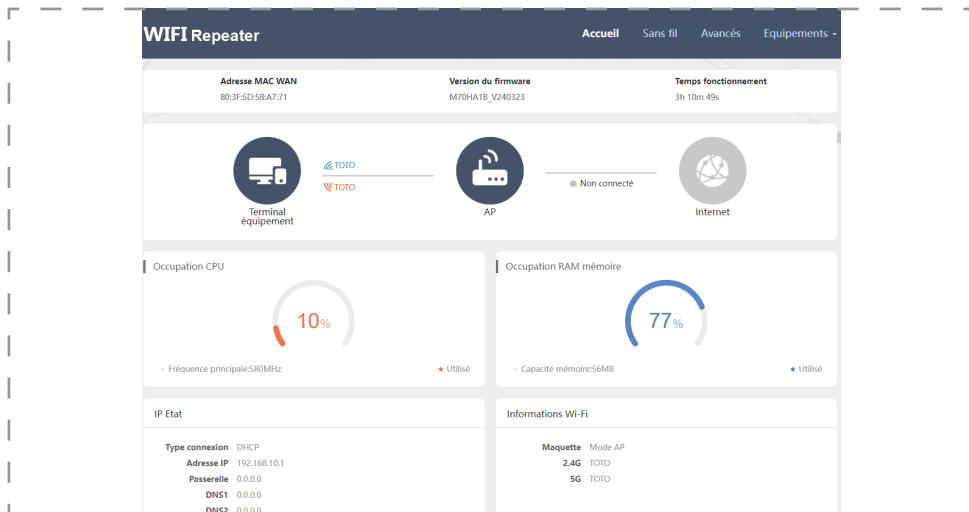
WIFI Repeater

Accueil Sans fil Avancés Equipements -

Adresse MAC WAN
80:3F:5D:58:A7:71

Version du firmware
M70HA1B_V240323

Temps fonctionnement
3h 10m 49s

TOTO
TOTO

Terminal équipement

AP

Non connecté

Internet

Occupation CPU

10%

Fréquence principale:580MHz

Utilisé

Occupation RAM mémoire

77%

Capacité mémoire:56MB

Utilisé

IP Etat

Type connexion DHCP
Adresse IP 192.168.10.1
Passerelle 0.0.0.0
DNS1 0.0.0.0
DNS2 0.0.0.0

Informations Wi-Fi

Maquette Mode AP
2.4G TOTO
5G TOTO